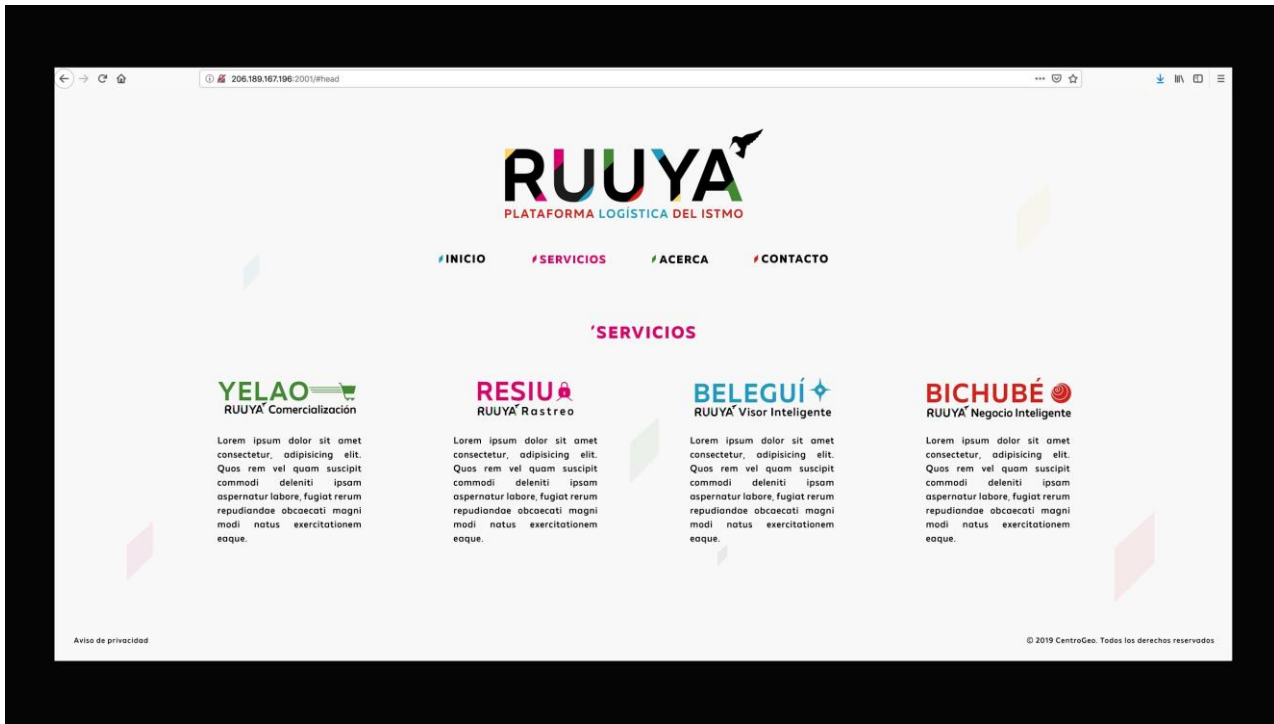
206.189.167.196:2001/#head

RUUYA
PLATAFORMA LOGÍSTICA DEL ISTMO

INICIO SERVICIOS ACERCA CONTACTO

'SERVICIOS

YELAO
RUUYA Comercialización

Lorem ipsum dolor sit amet consectetur, adipisicing elit. Quos rem vel quam suscipit commodi deleniti ipsam aspernatur labore, fugiat rerum repudiandae obcaecati magni modi natus exercitationem eaque.

RESIU
RUUYA Rastreo

Lorem ipsum dolor sit amet consectetur, adipisicing elit. Quos rem vel quam suscipit commodi deleniti ipsam aspernatur labore, fugiat rerum repudiandae obcaecati magni modi natus exercitationem eaque.

BELEGUÍ
RUUYA Visor Inteligente

Lorem ipsum dolor sit amet consectetur, adipisicing elit. Quos rem vel quam suscipit commodi deleniti ipsam aspernatur labore, fugiat rerum repudiandae obcaecati magni modi natus exercitationem eaque.

BICHUBÉ
RUUYA Negocio Inteligente

Lorem ipsum dolor sit amet consectetur, adipisicing elit. Quos rem vel quam suscipit commodi deleniti ipsam aspernatur labore, fugiat rerum repudiandae obcaecati magni modi natus exercitationem eaque.

Aviso de privacidad

© 2019 CentroGeo. Todos los derechos reservados